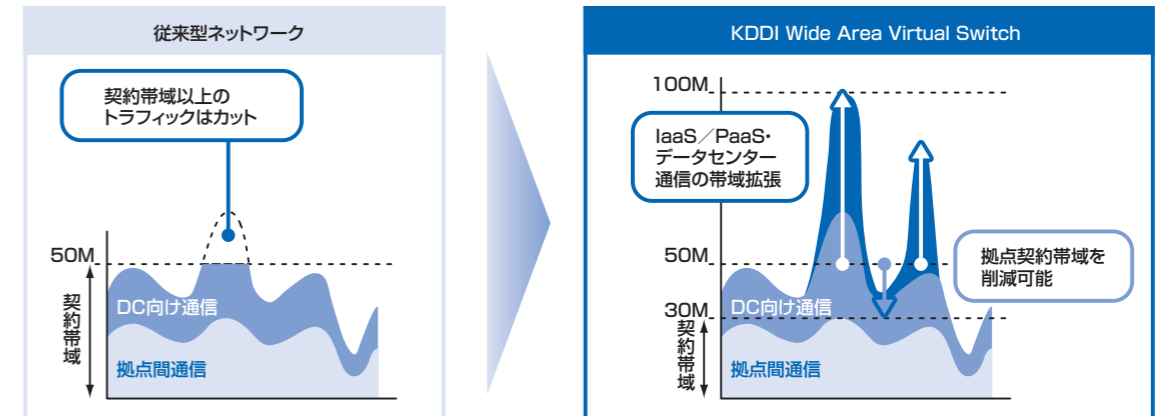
従来型ネットワーク

契約帯域以上のトラフィックはカット

50M

契約帯域

DC向け通信

拠点間通信

KDDI Wide Area Virtual Switch

100M

IaaS／PaaS・データセンター通信の帯域拡張

50M

拠点契約帯域を削減可能

30M

契約帯域

DC向け通信

拠点間通信